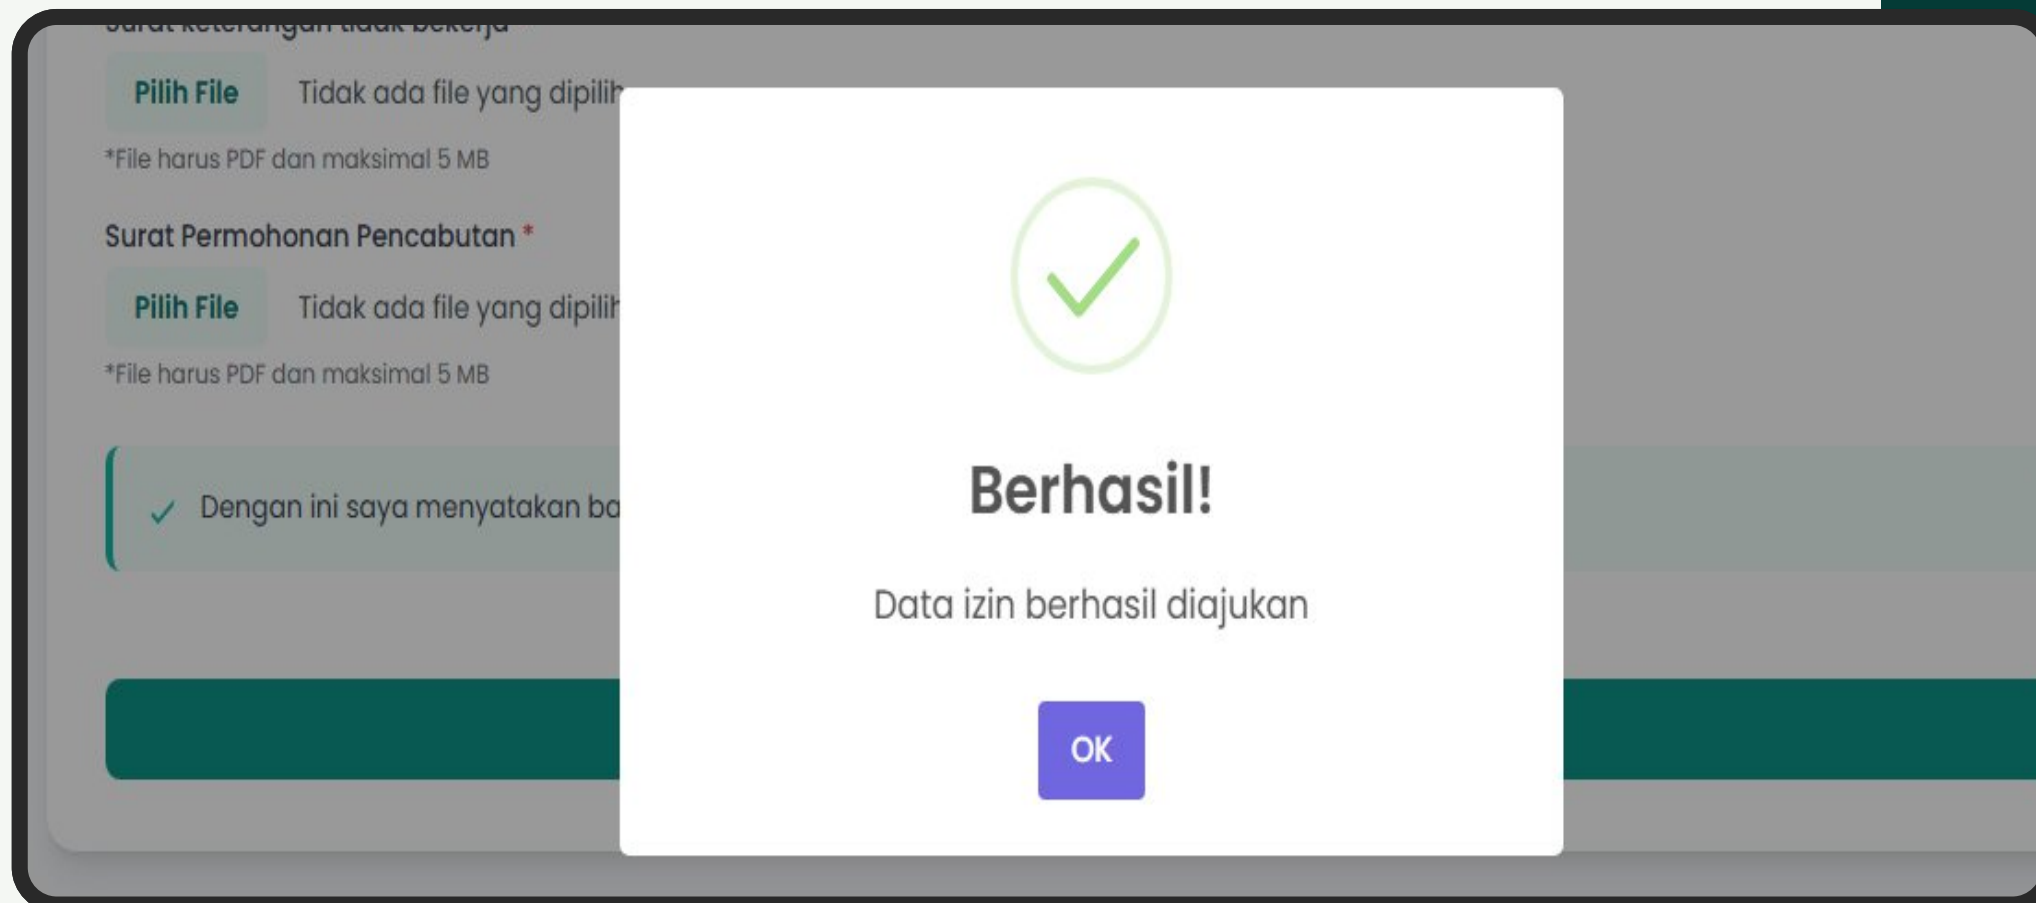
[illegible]

Pilih File Tidak ada file yang dipilih

*File harus PDF dan maksimal 5 MB

Surat Permohonan Pencabutan *

Pilih File Tidak ada file yang dipilih

*File harus PDF dan maksimal 5 MB

✓ Dengan ini saya menyatakan ba

Berhasil!

Data izin berhasil diajukan

OK